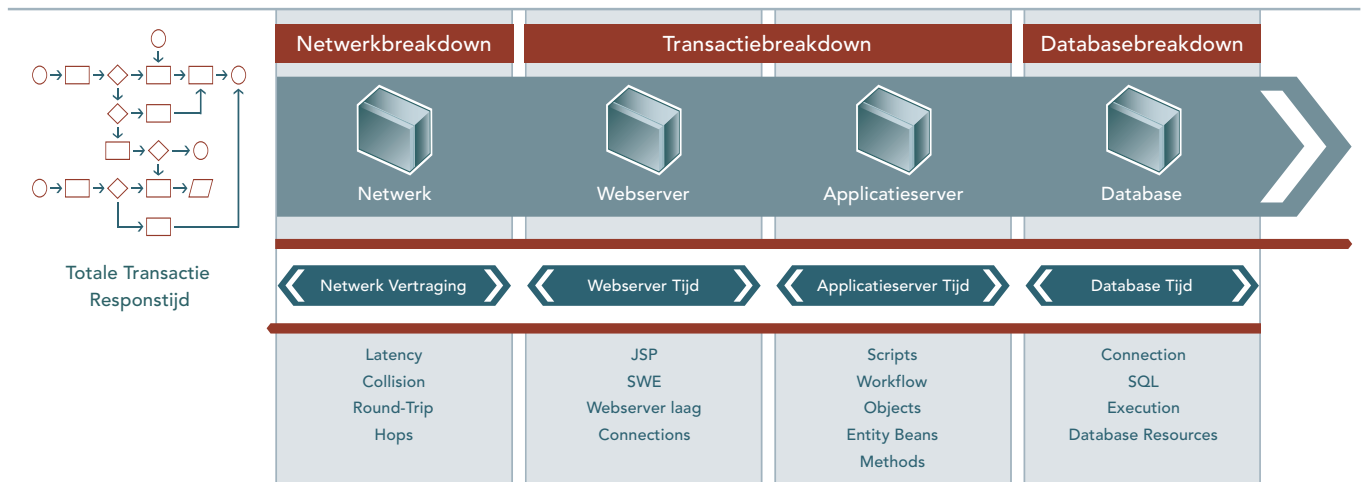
Netwerkbreakdown

Transactiebreakdown

Databasebreakdown

Netwerk

Webserver

Applicatieserver

Database

Totale Transactie Responstijd

Netwerk Vertraging

Webserver Tijd

Applicatieserver Tijd

Database Tijd

Latency
Collision
Round-Trip
Hops

JSP
SWE
Webserver laag
Connections

Scripts
Workflow
Objects
Entity Beans
Methods

Connection
SQL
Execution
Database Resources